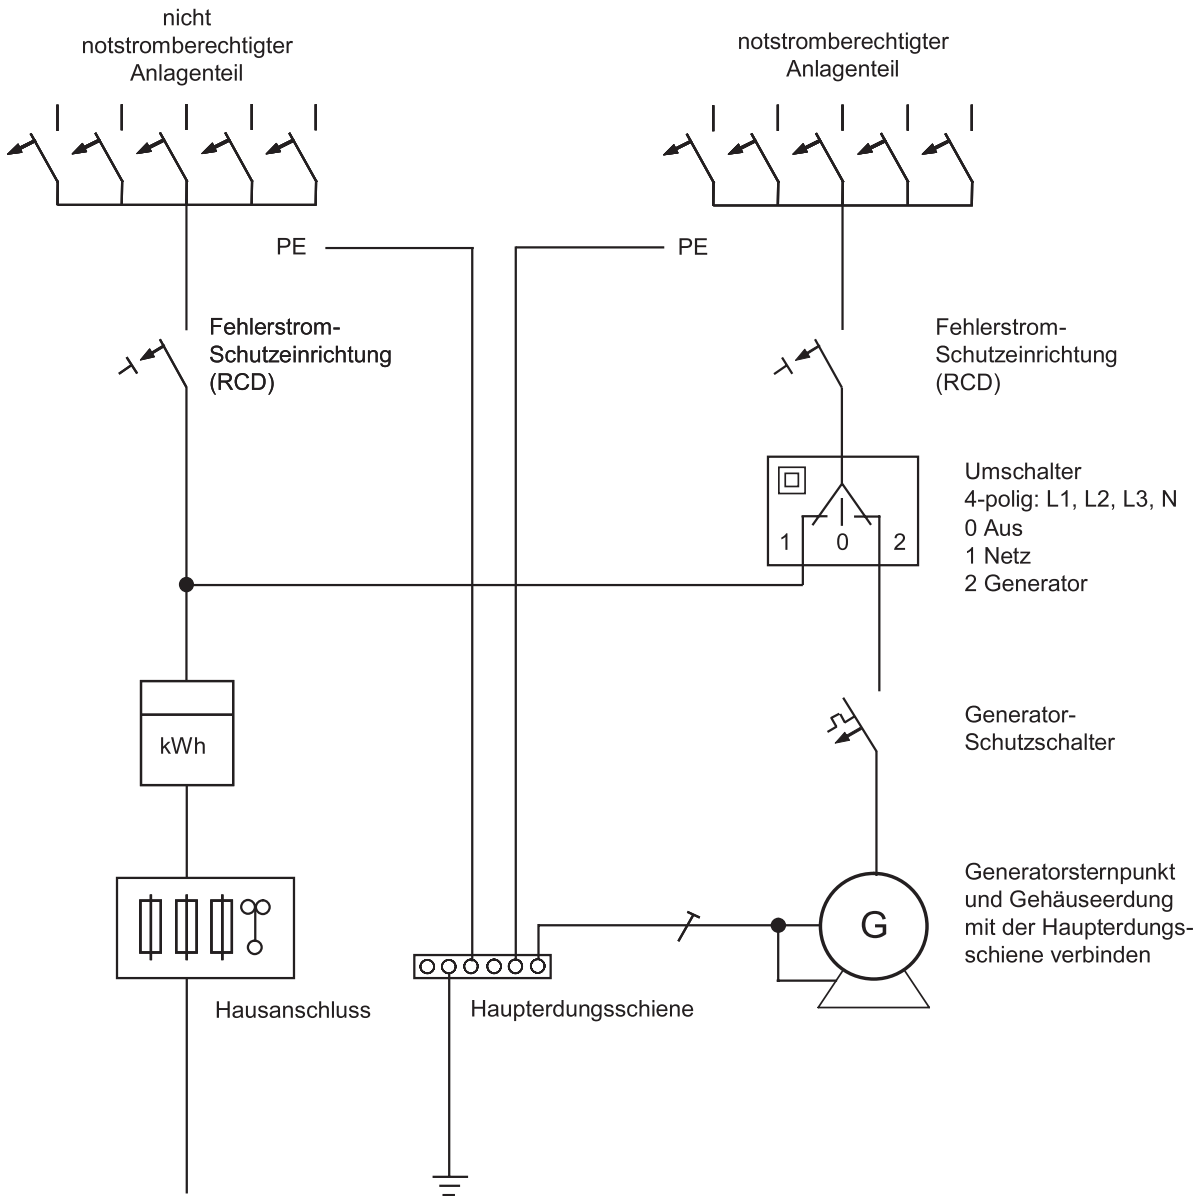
nicht notstromberechtigter Anlagenteil

notstromberechtigter Anlagenteil

PE

PE

Fehlerstrom-Schutzeinrichtung (RCD)

Fehlerstrom-Schutzeinrichtung (RCD)

1

0

2

Umschalter
4-polig: L1, L2, L3, N
0 Aus
1 Netz
2 Generator

kWh

Generator-Schutzschalter

G

Generatorsternpunkt und Gehäuseerdung mit der Haupterdungsschiene verbinden

Hausanschluss

Haupterdungsschiene